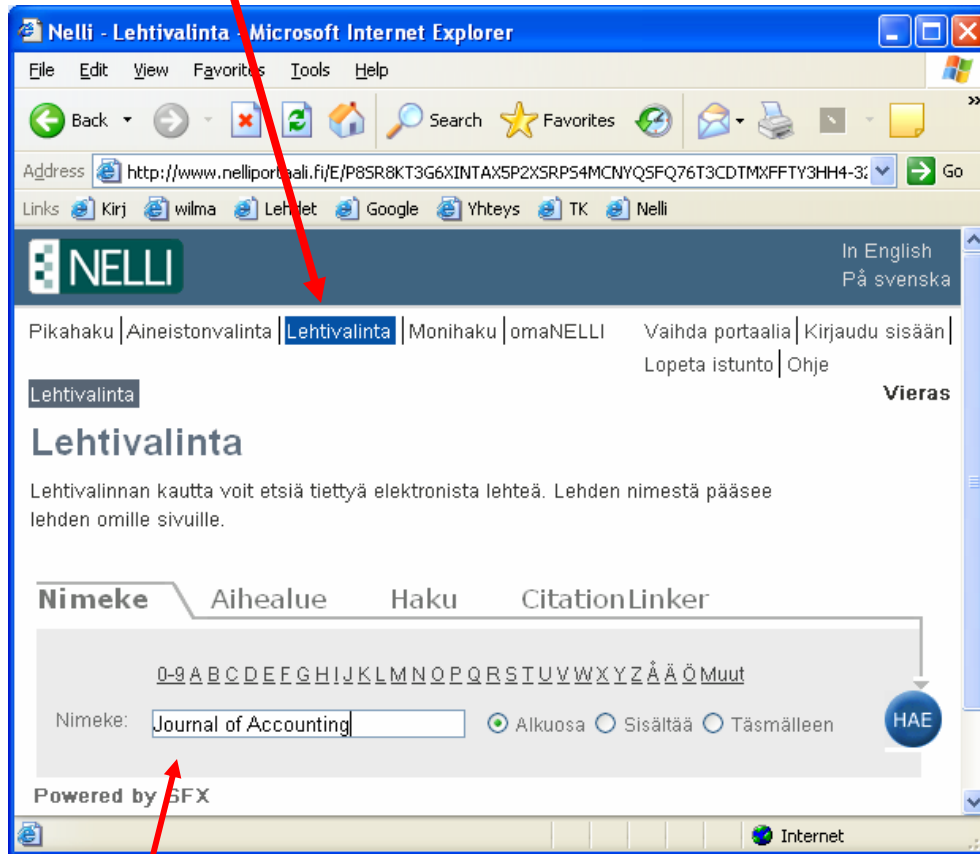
Nelli - Lehtivalinta - Microsoft Internet Explorer

File Edit View Favorites Tools Help

Back Search Favorites

Address http://www.nelliportaali.fi/E/P8SR8KT3G6XINTAX5P2XSRPS4MCNYQSFQ76T3CDTMXFFTY3HH4-32 Go

Links Kirj wilma Lehdet Google Yhteys TK Nelli

NELLI

In English
På svenska

Pikahaku | Aineistonvalinta | Lehtivalinta | Monihaku | omaNELLI

Vaihda portaalia | Kirjaudu sisään | Lopeta istunto | Ohje

Lehtivalinta

Vieras

Lehtivalinta

Lehtivalinnan kautta voit etsiä tiettyä elektronista lehteä. Lehden nimestä pääsee lehden omille sivuille.

Nimeke Aihealue Haku CitationLinker

0-9 A B C D E F G H I J K L M N O P Q R S T U V W X Y Z Å Ä Ö Muut

Nimeke: Journal of Accounting

Alkuosa Sisältää Täsmälleen

HAE

Powered by SFX

Internet